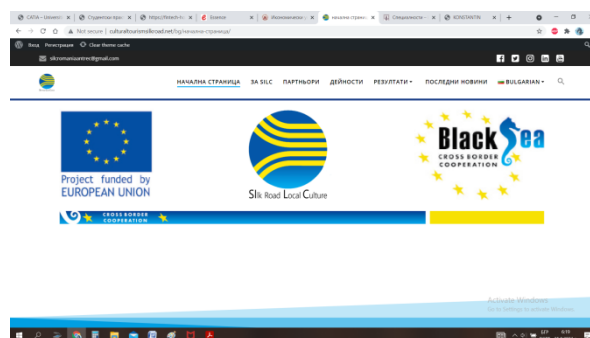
САПА – Universit | Студентски прак | https://fintech.n | Бизнеси | Икономически и | начална страниц | Специалности | KONSTANTIN

Not secure | culturaltourismsilkroad.net/bg/начална-страница/

Вход Регистрация Clear theme cache

silcromaniaorireer@gmail.com

НАЧАЛНА СТРАНИЦА ЗА SILC ПАРТНЬОРИ ДЕЙНОСТИ РЕЗУЛТАТИ ПОСЛЕДНИ НОВИНИ BULGARIAN

Project funded by EUROPEAN UNION

Silk Road Local Culture

Black Sea CROSS BORDER COOPERATION

CROSS BORDER COOPERATION

Activate Windows
Go to Settings to activate Windows.